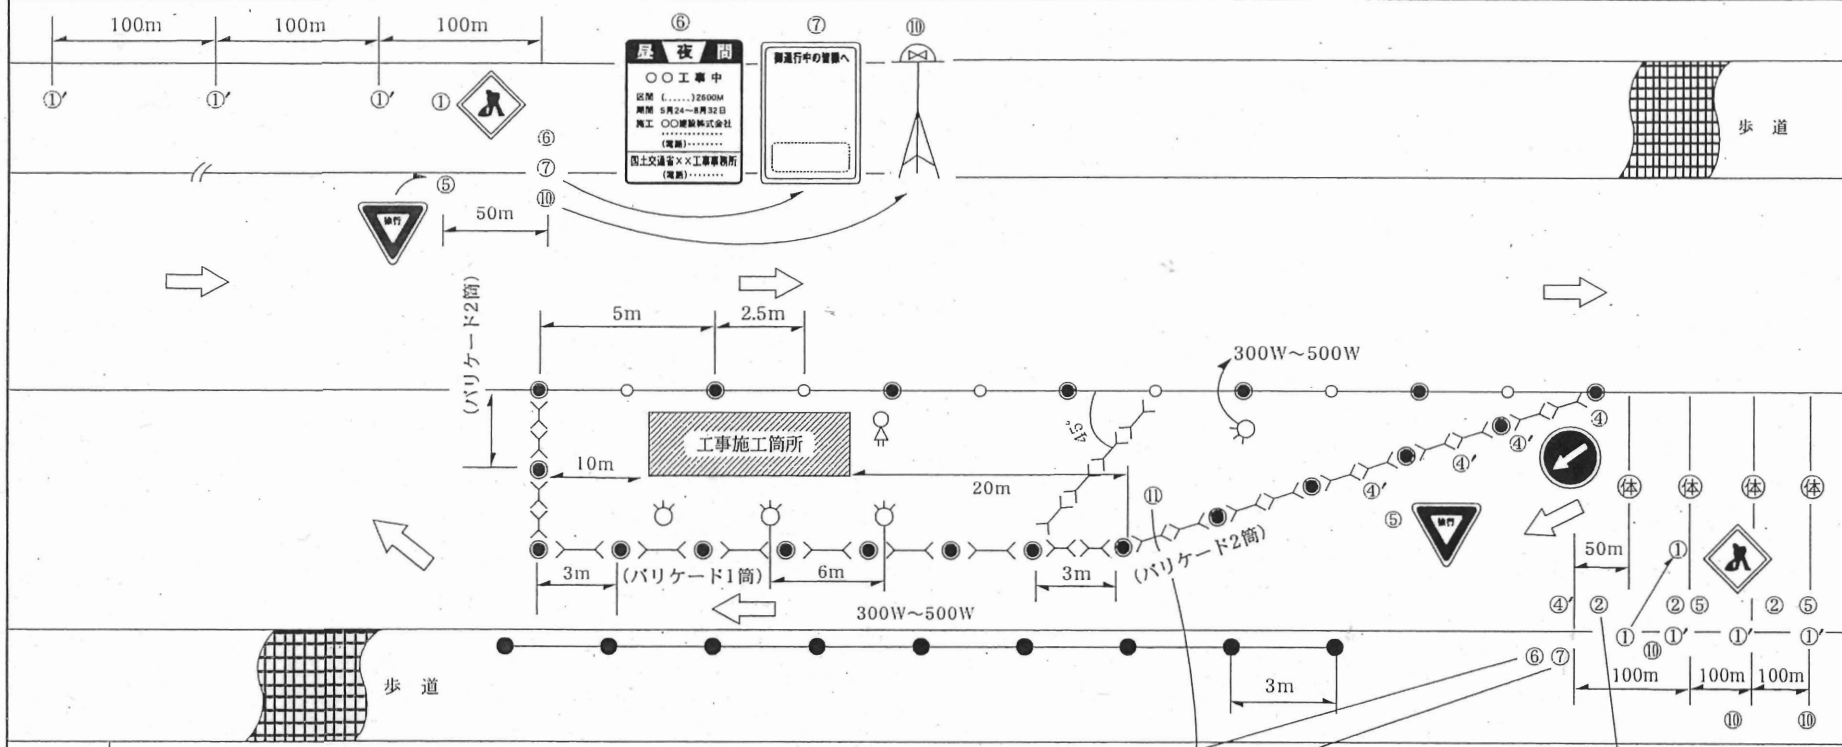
100m 100m 100m

①′ ①′ ①′ ①

⑥
昼 夜 間
○○工事中
区間 (......)2600M
期間 5月24～8月32日
施工 ○○建設株式会社
(電話)........
国土交通省××工事事務所
(電話)........

⑦
御通行中の皆様へ

⑩

⑥
⑦
⑩

⑤
徐行
50m

歩 道

(バリケード2筒)

5m 2.5m

300W～500W

工事施工箇所

10m

20m

45°

④
④′
④′
④′

⑪

(バリケード2筒)

⑤
徐行

体 体 体 体

50m

①

3m (バリケード1筒) 6m 3m

300W～500W

④′ ② ② ⑤ ② ⑤

① ①′ ①′ ①′

⑩

⑥ ⑦

3m

100m 100m 100m

⑩ ⑩

歩 道